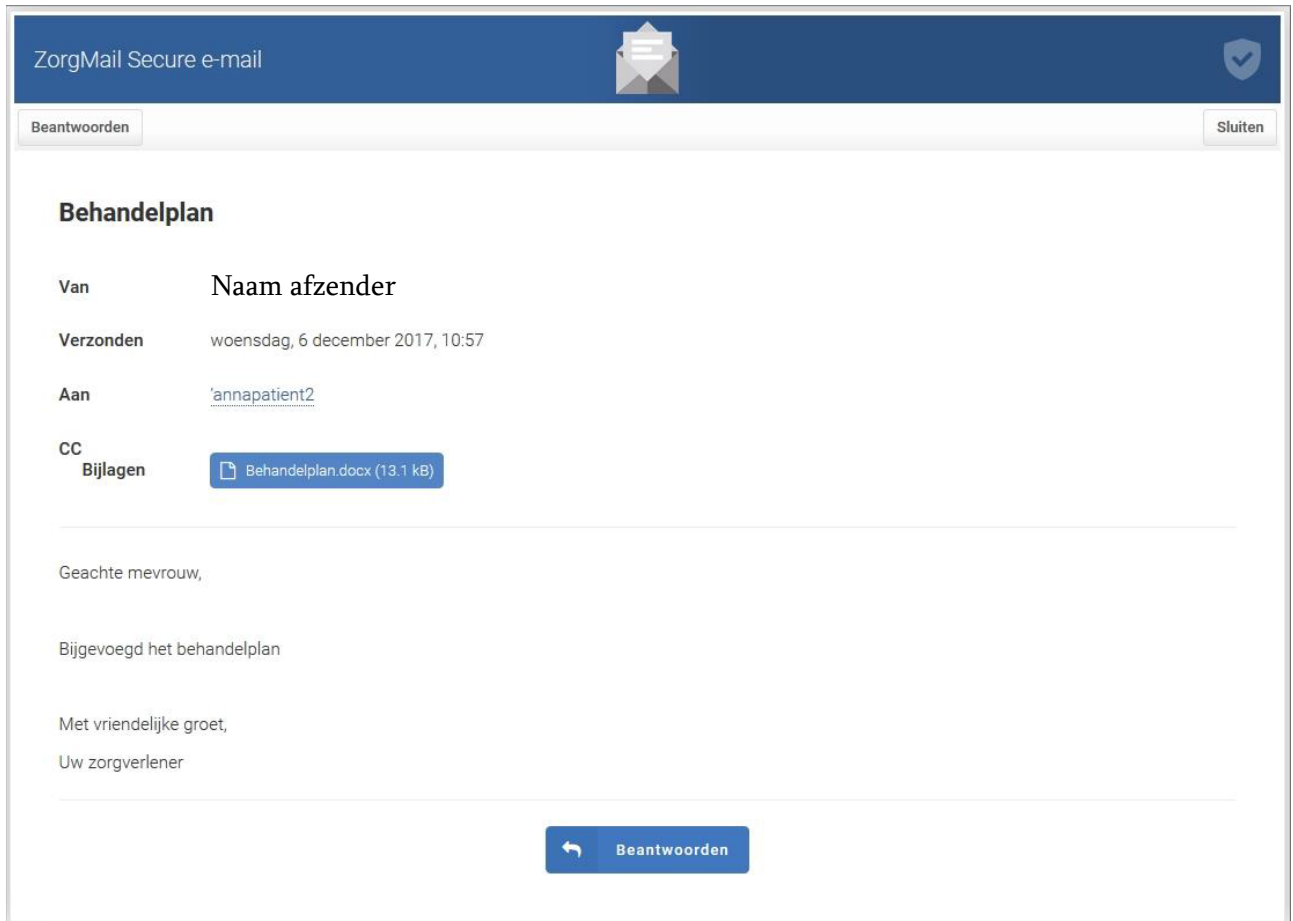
ZorgMail Secure e-mail

Beantwoorden

Sluiten

Behandelplan

Van Naam afzender

Verzonden woensdag, 6 december 2017, 10:57

Aan 'annapatient2

CC

Bijlagen Behandelplan.docx (13.1 kB)

Geachte mevrouw,

Bijgevoegd het behandelplan

Met vriendelijke groet,

Uw zorgverlener

Beantwoorden